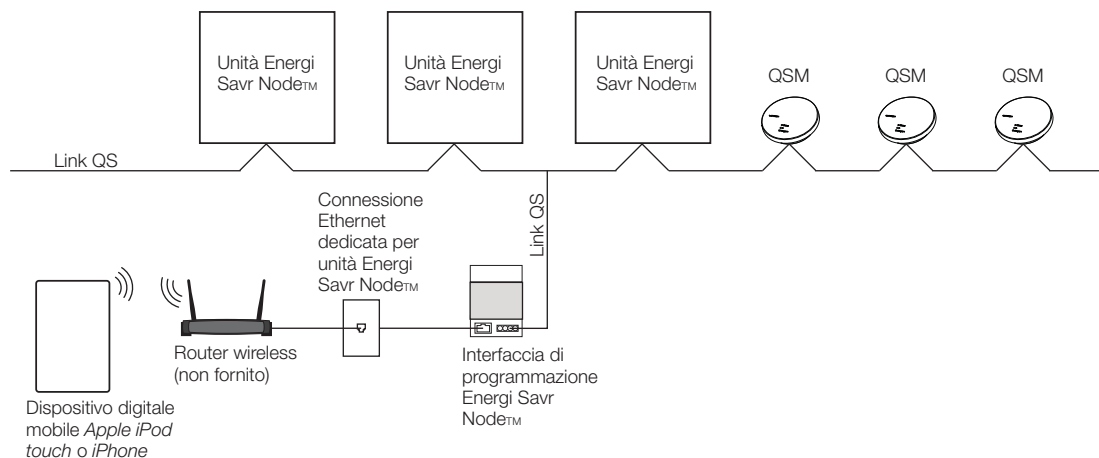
Unità Energi Savr Node™

Unità Energi Savr Node™

Unità Energi Savr Node™

QSM

QSM

QSM

Link QS

Connessione Ethernet dedicata per unità Energi Savr Node™

Link QS

Router wireless (non fornito)

Interfaccia di programmazione Energi Savr Node™

Dispositivo digitale mobile Apple iPod touch o iPhone